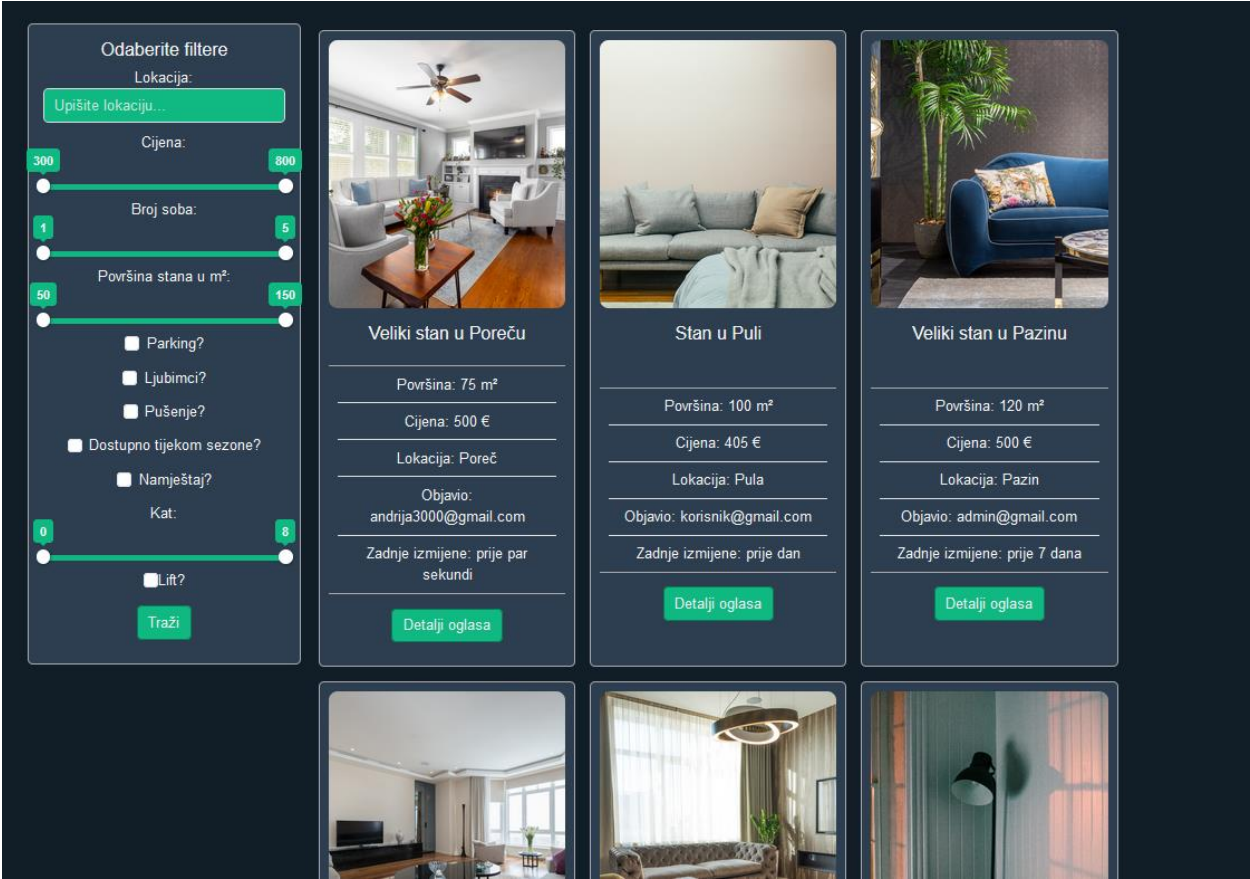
Odaberite filtere
Lokacija:
Upišite lokaciju...
Cijena:
300
800
Broj soba:
1
5
Površina stana u m²:
50
150
Parking?
Ljubimci?
Pušenje?
Dostupno tijekom sezone?
Namještaj?
Kat:
0
8
Lift?
Traži

Veliki stan u Poreču
Površina: 75 m²
Cijena: 500 €
Lokacija: Poreč
Objavio: andrija3000@gmail.com
Zadnje izmijene: prije par sekundi
Detalji oglasa

Stan u Puli
Površina: 100 m²
Cijena: 405 €
Lokacija: Pula
Objavio: korisnik@gmail.com
Zadnje izmijene: prije dan
Detalji oglasa

Veliki stan u Pazinu
Površina: 120 m²
Cijena: 500 €
Lokacija: Pazin
Objavio: admin@gmail.com
Zadnje izmijene: prije 7 dana
Detalji oglasa